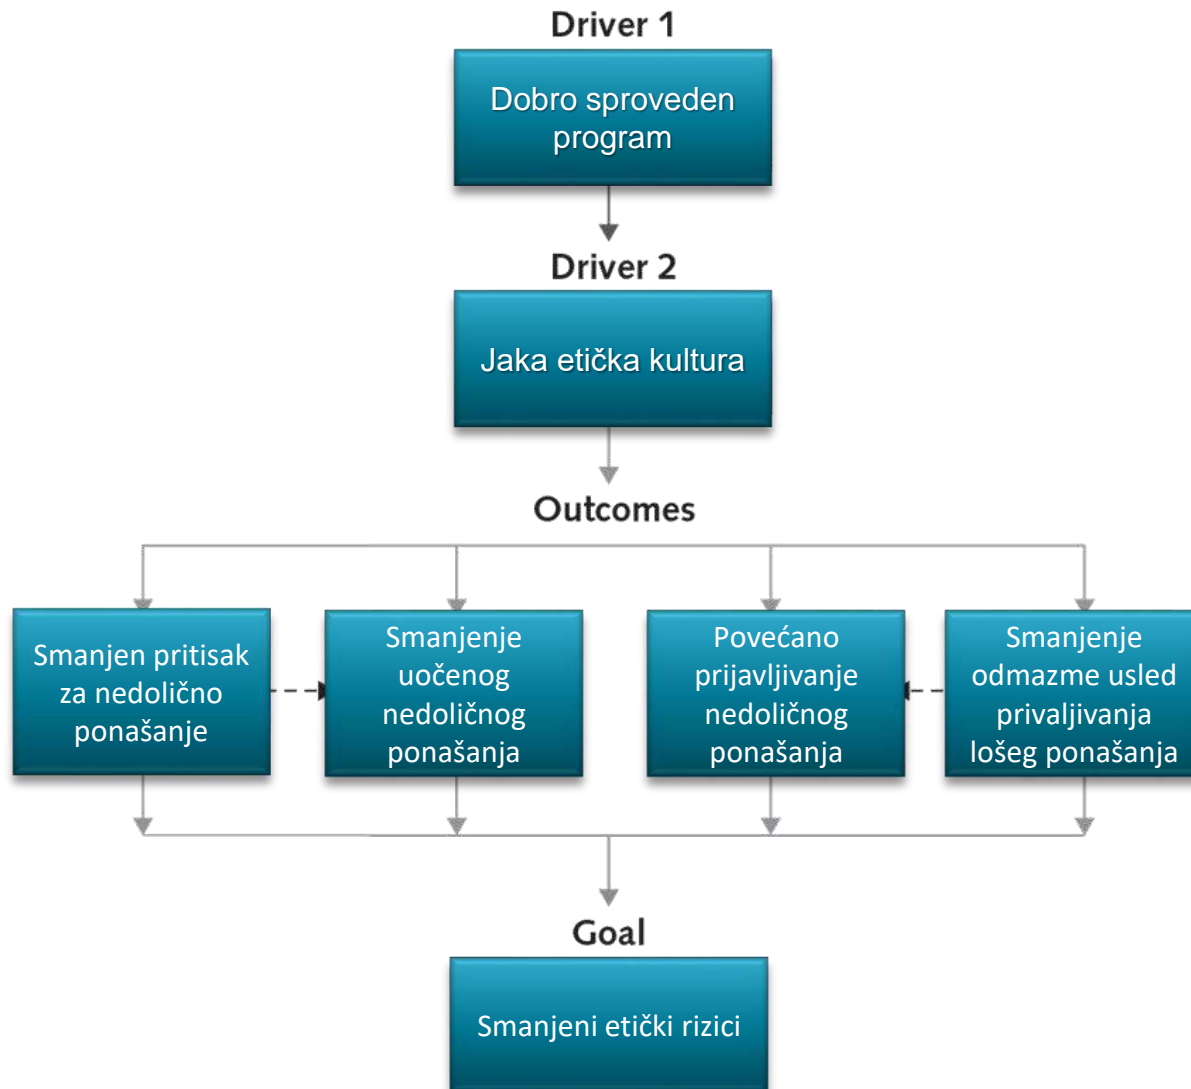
Driver 1

Dobro sproveden program

Driver 2

Jaka etička kultura

Outcomes

Smanjen pritisak za nedolično ponašanje

Smanjenje uočenog nedoličnog ponašanja

Povećano prijavljivanje nedoličnog ponašanja

Smanjenje odmazme usled privaljivanja lošeg ponašanja

Goal

Smanjeni etički rizici